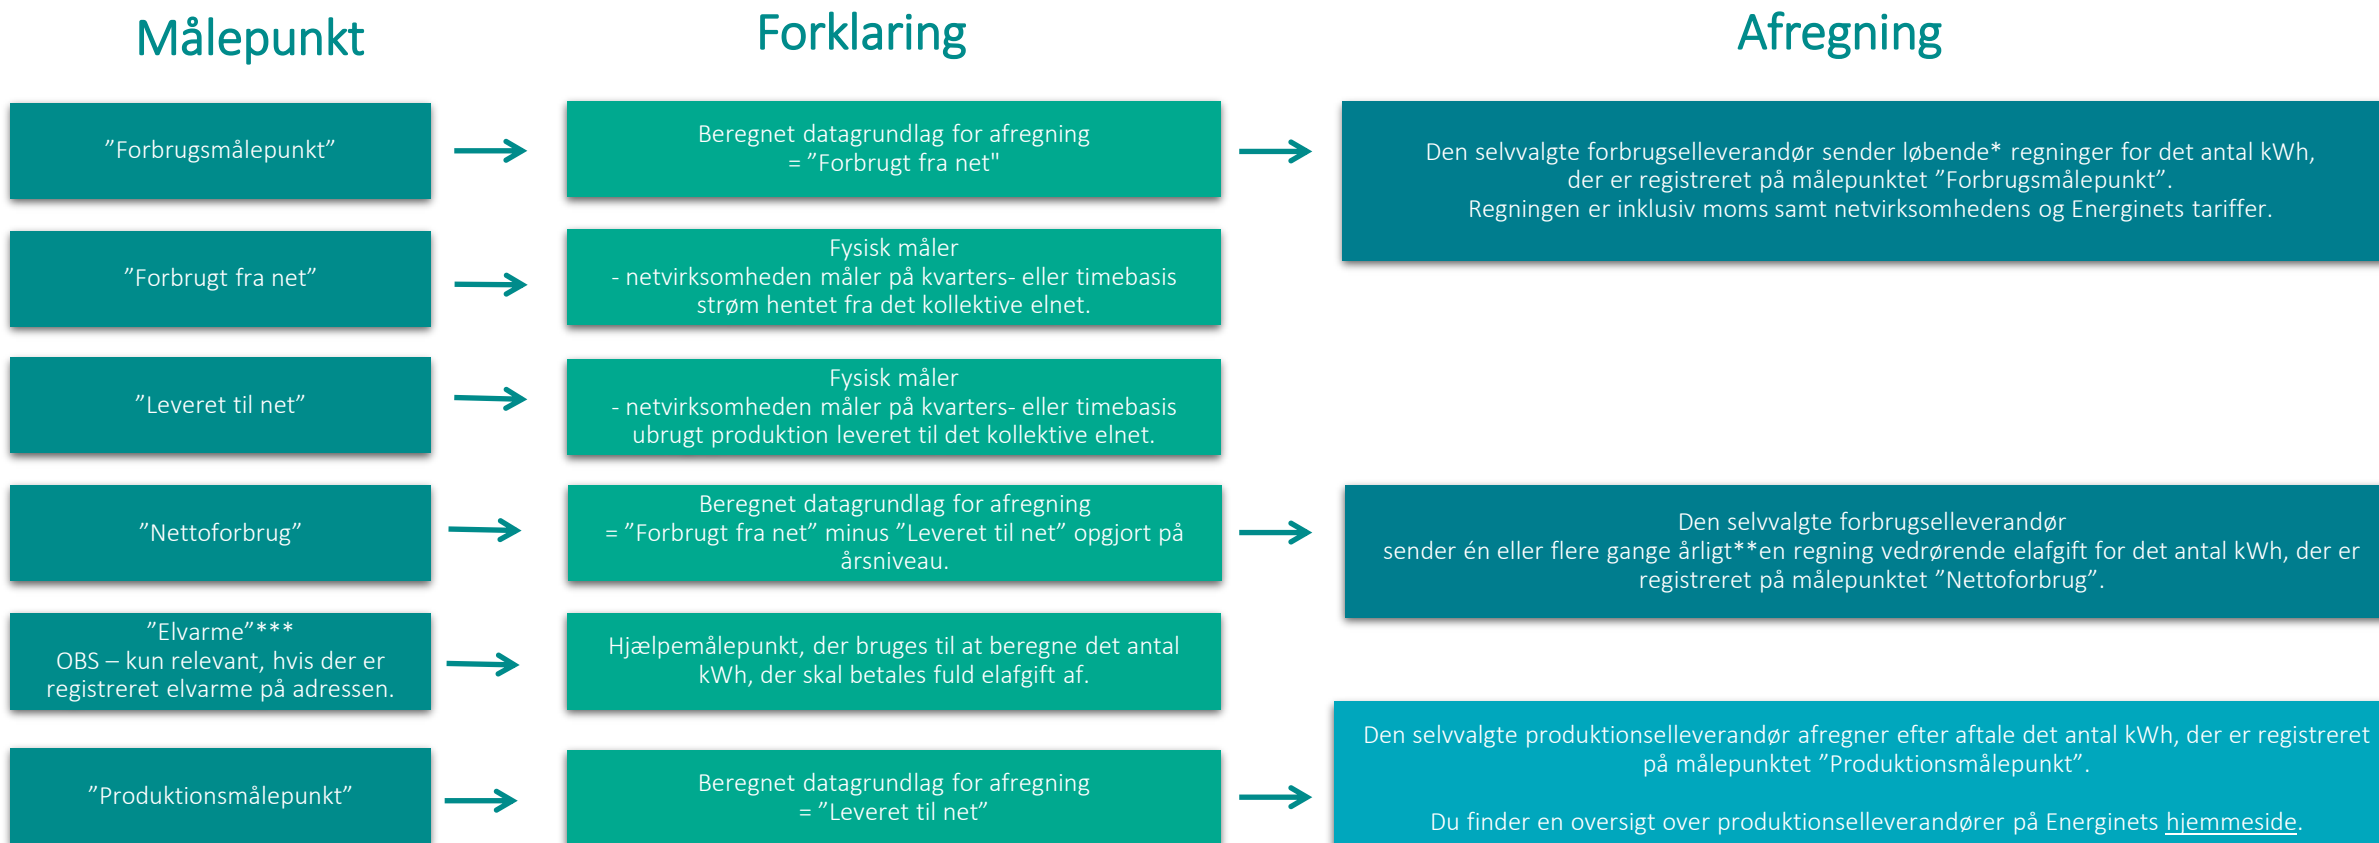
Målepunkt

Forklaring

Afregning

”Forbrugsmålepunkt”

Beregnet datagrundlag for afregning = ”Forbrugt fra net"

Den selvvalgte forbrugselleverandør sender løbende* regninger for det antal kWh, der er registreret på målepunktet ”Forbrugsmålepunkt”. Regningen er inklusiv moms samt netvirksomhedens og Energinets tariffer.

”Forbrugt fra net”

Fysisk måler - netvirksomheden måler på kvarters- eller timebasis strøm hentet fra det kollektive elnet.

”Leveret til net”

Fysisk måler - netvirksomheden måler på kvarters- eller timebasis ubrugt produktion leveret til det kollektive elnet.

”Nettoforbrug”

Beregnet datagrundlag for afregning = ”Forbrugt fra net” minus ”Leveret til net” opgjort på årsniveau.

Den selvvalgte forbrugselleverandør sender én eller flere gange årligt**en regning vedrørende elafgift for det antal kWh, der er registreret på målepunktet ”Nettoforbrug”.

”Elvarme”*** OBS – kun relevant, hvis der er registreret elvarme på adressen.

Hjælpemålepunkt, der bruges til at beregne det antal kWh, der skal betales fuld elafgift af.

”Produktionsmålepunkt”

Beregnet datagrundlag for afregning = ”Leveret til net”

Den selvvalgte produktionselleverandør afregner efter aftale det antal kWh, der er registreret på målepunktet ”Produktionsmålepunkt”.

Du finder en oversigt over produktionselleverandører på Energinets hjemmeside.